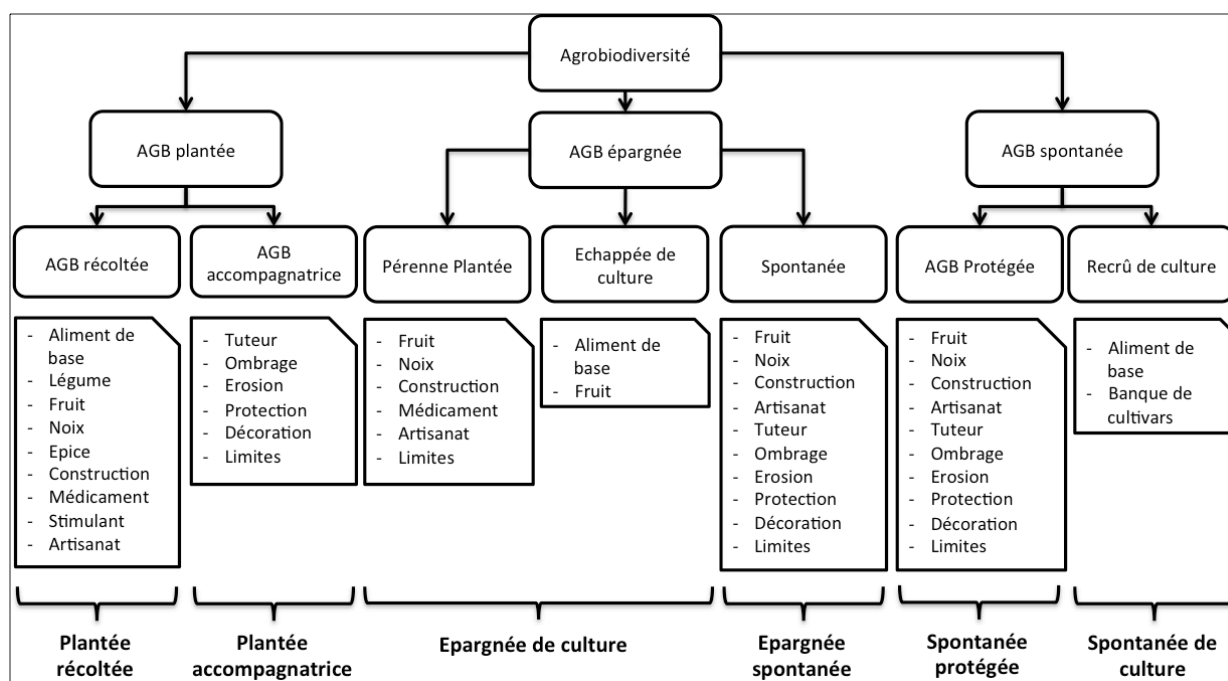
Agrobiodiversité

AGB plantée

AGB épargnée

AGB spontanée

AGB récoltée

AGB accompagnatrice

Pérenne Plantée

Echappée de culture

Spontanée

AGB Protégée

Recrû de culture

- Aliment de base
- Légume
- Fruit
- Noix
- Epice
- Construction
- Médicament
- Stimulant
- Artisanat

- Tuteur
- Ombrage
- Erosion
- Protection
- Décoration
- Limites

- Fruit
- Noix
- Construction
- Médicament
- Artisanat
- Limites

- Aliment de base
- Fruit

- Fruit
- Noix
- Construction
- Artisanat
- Tuteur
- Ombrage
- Erosion
- Protection
- Décoration
- Limites

- Fruit
- Noix
- Construction
- Artisanat
- Tuteur
- Ombrage
- Erosion
- Protection
- Décoration
- Limites

- Aliment de base
- Banque de cultivars

Plantée récoltée

Plantée accompagnatrice

Epargnée de culture

Epargnée spontanée

Spontanée protégée

Spontanée de culture